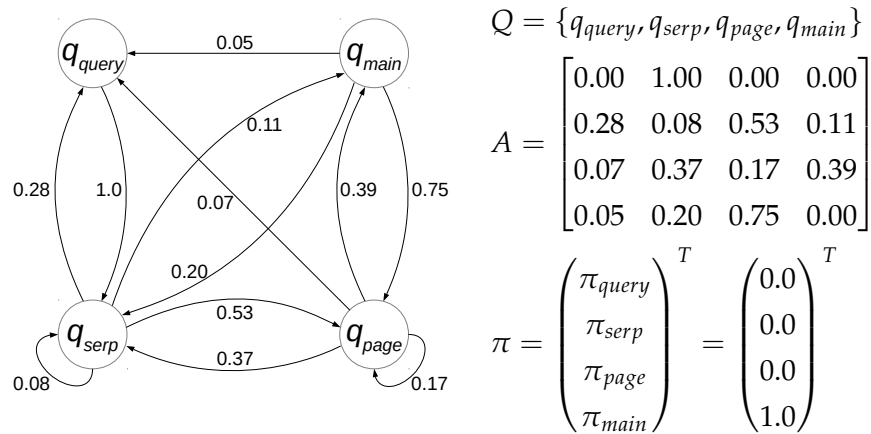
$q_{query}$ 0.05 $q_{main}$

0.11

0.28 1.0 0.07 0.39 0.75

0.20

$q_{serp}$ 0.53 $q_{page}$

0.37

0.08 0.17

$Q = \{q_{query}, q_{serp}, q_{page}, q_{main}\}$

$A = \begin{bmatrix} 0.00 & 1.00 & 0.00 & 0.00 \\ 0.28 & 0.08 & 0.53 & 0.11 \\ 0.07 & 0.37 & 0.17 & 0.39 \\ 0.05 & 0.20 & 0.75 & 0.00 \end{bmatrix}$

$\pi = \begin{pmatrix} \pi_{query} \\ \pi_{serp} \\ \pi_{page} \\ \pi_{main} \end{pmatrix}^T = \begin{pmatrix} 0.0 \\ 0.0 \\ 0.0 \\ 1.0 \end{pmatrix}^T$